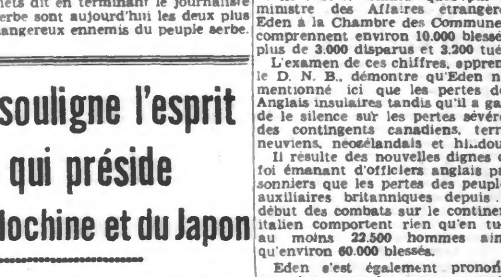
lets dit en terminant le journaliste serbe sont aujourd'hui les deux plus dangereux ennemis du peuple serbe.

souligne l'esprit qui préside dochine et du Japon

ministre des Affaires étrangè Eden à la Chambre des Commune comprennent environ 10.000 blessé plus de 3.000 disparus et 3.200 tué

L'examen de ces chiffres, appren le D. N. B., démontre qu'Eden n mentionné ici que les pertes de Anglais insulaires tandis qu'il a ga de le silence sur les pertes sévère des contingents canadiens, terr neuviens, néozélandais et hindou

Il résulte des nouvelles dignes d foi émanant d'officiers anglais pr sonniers que les pertes des peuple auxiliaires britanniques depuis début des combats sur le contine italien comportent rien qu'en tu au moins 22.500 hommes ain qu'environ 60.000 blessés.

Eden s'est également prono